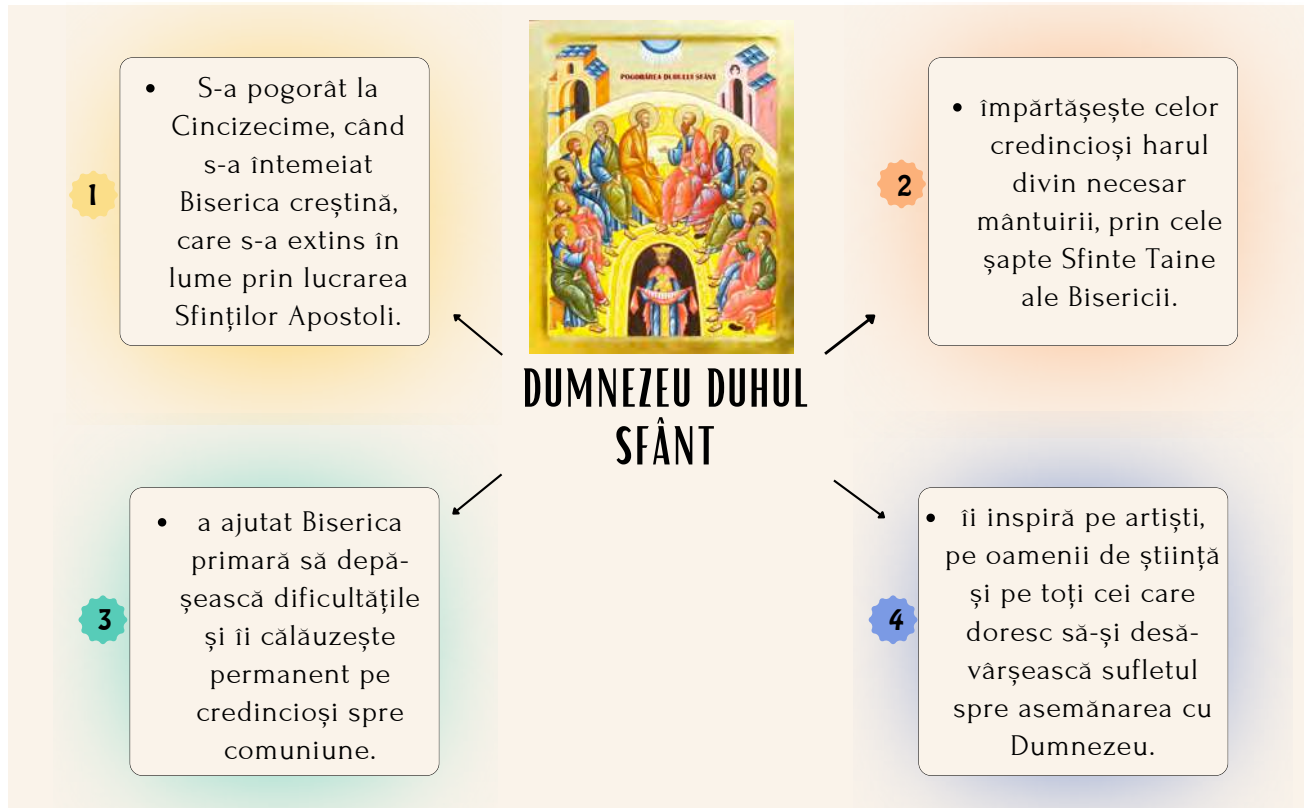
POGORÂREA DUHULUI SFÂNT

1

- S-a pogorât la Cincizecime, când s-a întemeiat Biserica creștină, care s-a extins în lume prin lucrarea Sfinților Apostoli.

2

- împărtășește celor credincioși harul divin necesar mântuirii, prin cele șapte Sfinte Taine ale Bisericii.

DUMNEZEU DUHUL SFÂNT

3

- a ajutat Biserica primară să depășească dificultățile și îi călăuzește permanent pe credincioși spre comuniune.

4

- îi inspiră pe artiști, pe oamenii de știință și pe toți cei care doresc să-și desăvârșească sufletul spre asemănarea cu Dumnezeu.